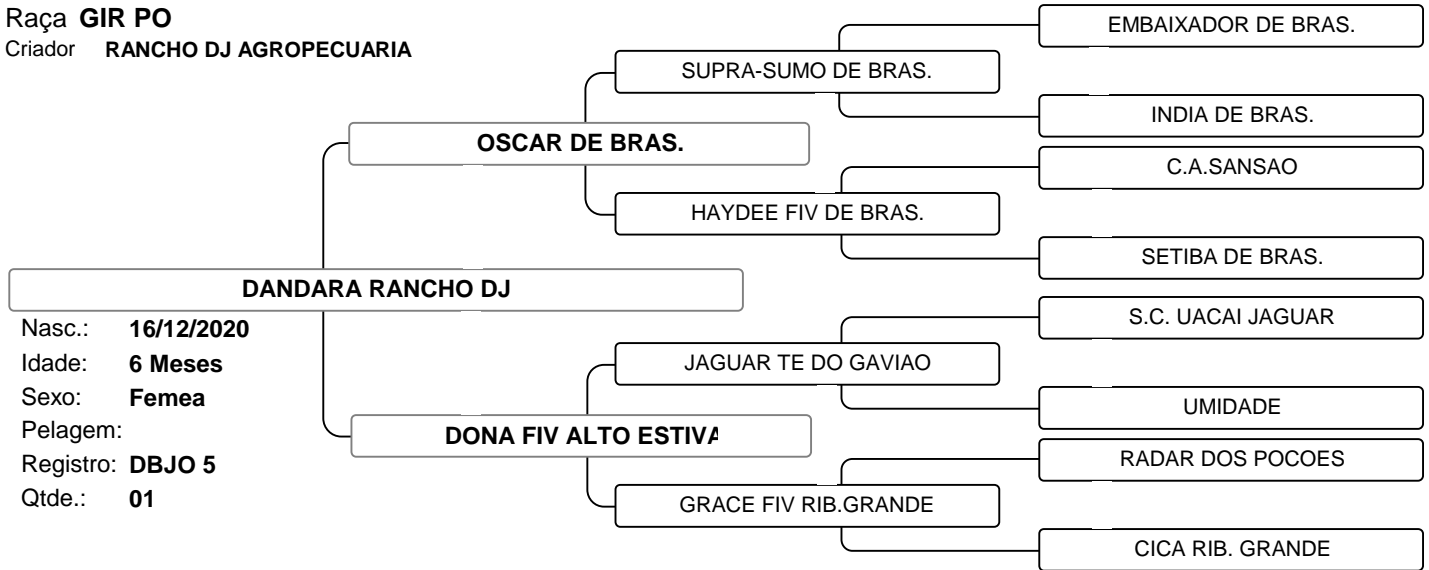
Raça GIR PO
Criador RANCHO DJ AGROPECUARIA

DANDARA RANCHO DJ

Nasc.: 16/12/2020
Idade: 6 Meses
Sexo: Femea
Pelagem:
Registro: DBJO 5
Qtde.: 01

OSCAR DE BRAS.

SUPRA-SUMO DE BRAS.

EMBAIXADOR DE BRAS.

INDIA DE BRAS.

HAYDEE FIV DE BRAS.

C.A.SANSAO

SETIBA DE BRAS.

DONA FIV ALTO ESTIVA

JAGUAR TE DO GAVIAO

S.C. UACAI JAGUAR

UMIDADE

GRACE FIV RIB.GRANDE

RADAR DOS POCOES

CICA RIB. GRANDE